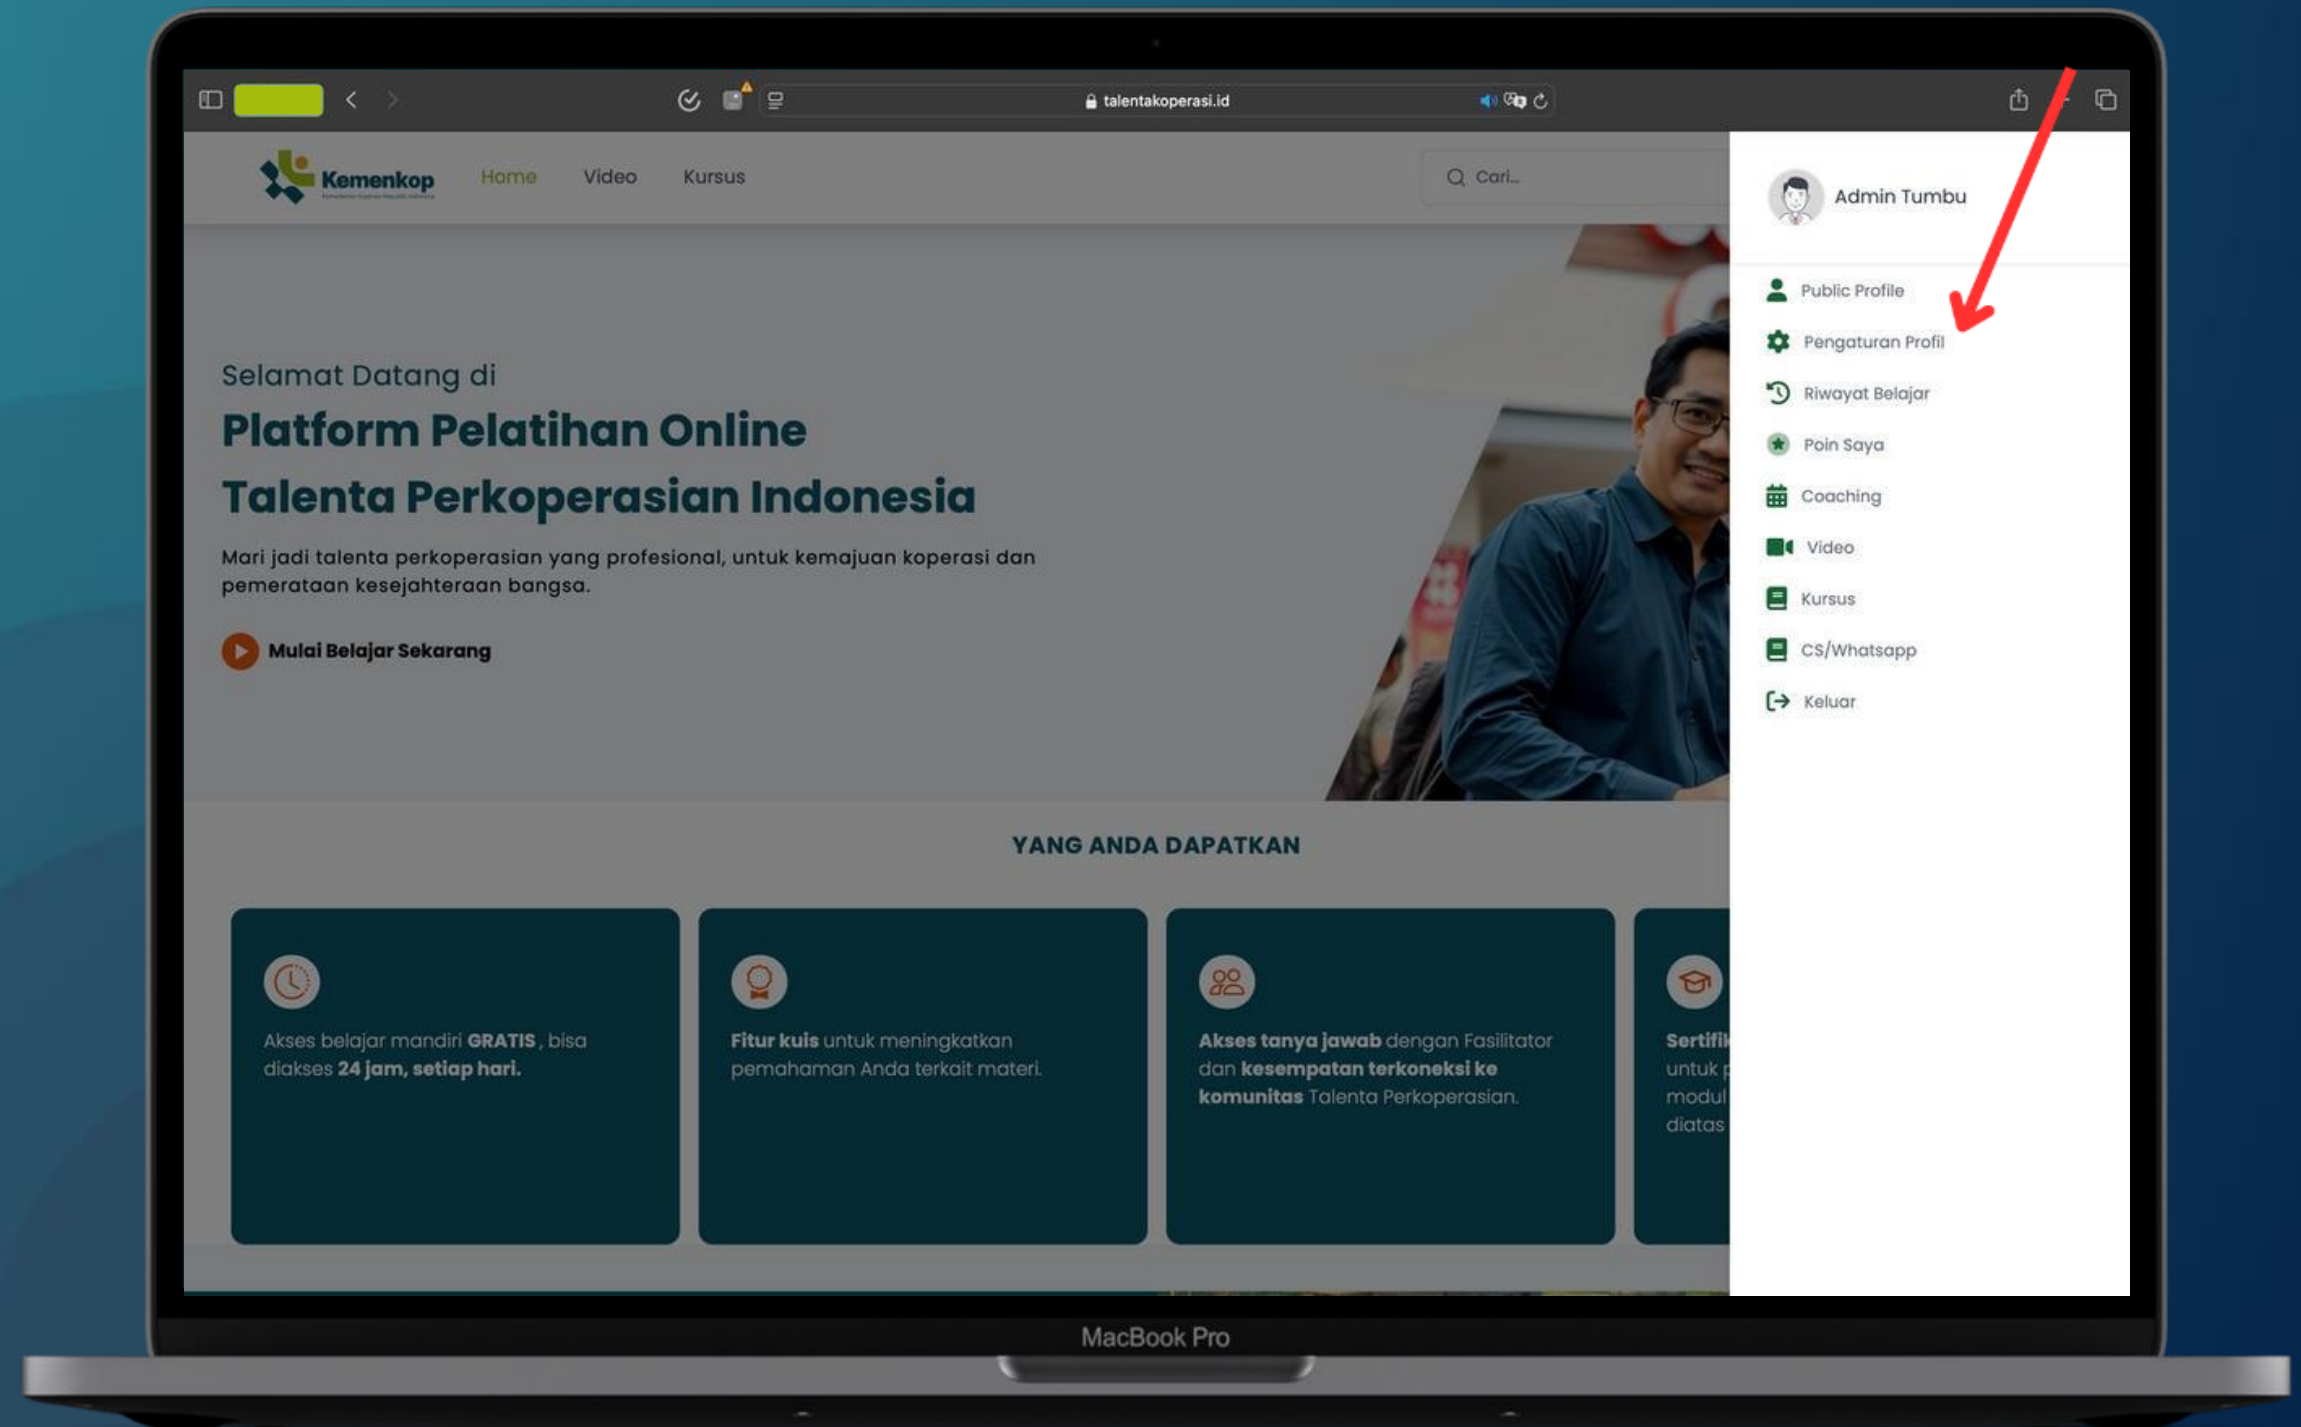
talentakoperasi.id

Kemenkop

Home Video Kursus

Cari...

Admin Tumbu

Public Profile
Pengaturan Profil
Riwayat Belajar
Poin Saya
Coaching
Video
Kursus
CS/Whatsapp
Keluar

Selamat Datang di

Platform Pelatihan Online Talenta Perkoperasian Indonesia

Mari jadi talenta perkoperasian yang profesional, untuk kemajuan koperasi dan pemerataan kesejahteraan bangsa.

Mulai Belajar Sekarang

YANG ANDA DAPATKAN

Akses belajar mandiri **GRATIS** , bisa diakses **24 jam, setiap hari.**

**Fitur kuis** untuk meningkatkan pemahaman Anda terkait materi.

**Akses tanya jawab** dengan Fasilitator dan **kesempatan terkoneksi ke komunitas** Talenta Perkoperasian.

**Sertifi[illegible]** untuk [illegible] modul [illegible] diatas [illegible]

MacBook Pro